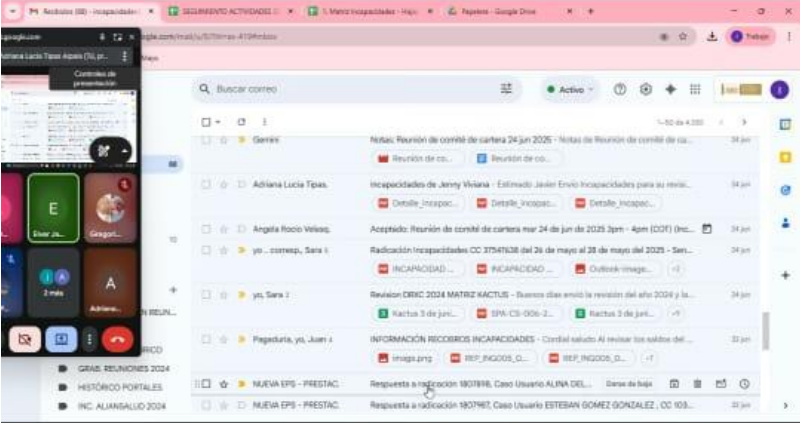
Recibidos (88) - incapacidades | SEGUIMIENTO ACTIVIDADES | 1. Matriz Incapacidades - Hoja | Papelera - Google Drive

Adriana Lucia Tipas Aipais (Tú, pr...
Controles de presentación

Buscar correo
Activo
Trabajo

1–50 de 4.280

Gemini | Notas: Reunión de comité de cartera 24 jun 2025 - Notas de Reunión de comité de ca... | 24 jun
Reunión de co... | Reunión de co...

Adriana Lucia Tipas. | Incapacidades de Jenny Viviana - Estimado Javier Envio incapacidades para su revisi... | 24 jun
Detalle_incapac... | Detalle_incapac... | Detalle_incapac...

Angela Rocio Velasq. | Aceptado: Reunión de comité de cartera mar 24 de jun de 2025 3pm - 4pm (COT) (Inc... | 24 jun

yo, comesp., Sara 6 | Radicación Incapacidades CC 37541638 del 26 de mayo al 28 de mayo del 2025 - Sen... | 24 jun
INCAPACIDAD ... | INCAPACIDAD ... | Outlook-image... | +2

yo, Sara 2 | Revision DRKC 2024 MATRIZ KACTUS - Buenos días envió la revisión del año 2024 y la... | 24 jun
Kactus 3 de juni... | SPA-CS-006-2... | Kactus 3 de juni... | +1

Pagaduria, yo, Juan 4 | INFORMACIÓN RECOBROS INCAPACIDADES - Cordial saludo Al revisar los saldos del... | 23 jun
image.png | REF_INGOOS_O... | REF_INGOOS_O... | +7

NUEVA EPS - PRESTAC. | Respuesta a radicación 1807898, Caso Usuario ALINA DEL... | Darse de baja

NUEVA EPS - PRESTAC. | Respuesta a radicación 1807967, Caso Usuario ESTEBAN GOMEZ GONZALEZ , CC 103... | 23 jun

E
Elver Ja...
Gregori...
2 más
A
Adriana...

GRAB. REUNIONES 2024
HISTÓRICO PORTALES
INC. ALIANSALUD 2024